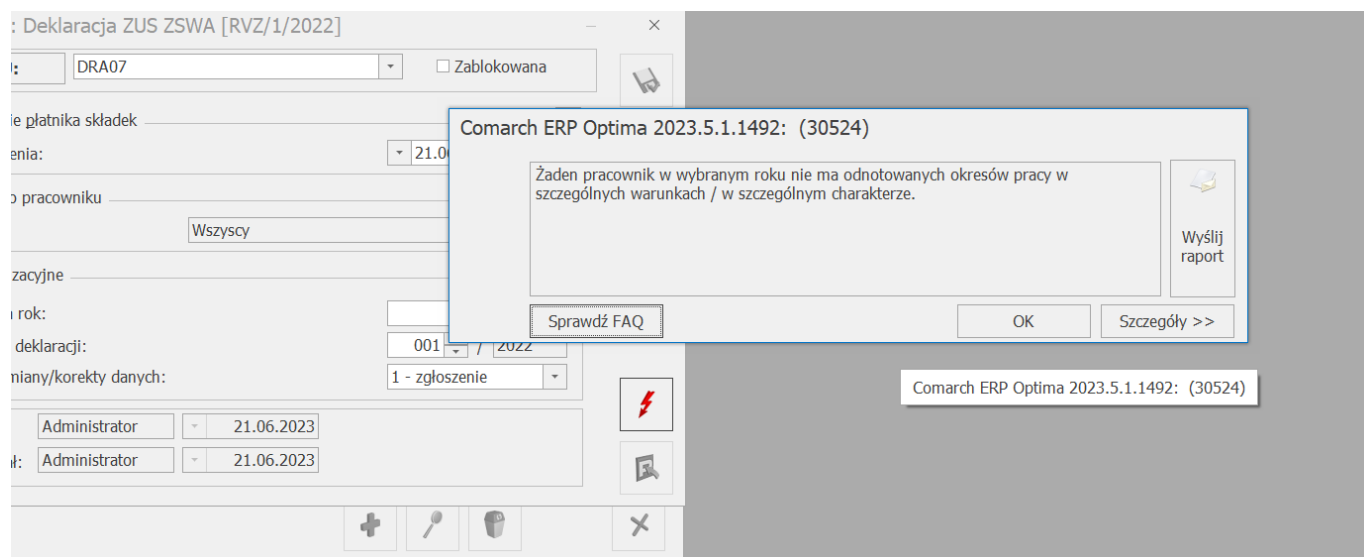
: Deklaracja ZUS ZSWA [RVZ/1/2022]

o: DRA07 ☐ Zablokowana

ie płatnika składek

enia: 21.06

o pracowniku

Wszyscy

zacyjne

rok:

deklaracji: 001 / 2022

miany/korekty danych: 1 - zgłoszenie

Administrator 21.06.2023

ł: Administrator 21.06.2023

Comarch ERP Optima 2023.5.1.1492: (30524)

Żaden pracownik w wybranym roku nie ma odnotowanych okresów pracy w szczególnych warunkach / w szczególnym charakterze.

Wyślij raport

Sprawdź FAQ

OK

Szczegóły >>

Comarch ERP Optima 2023.5.1.1492: (30524)